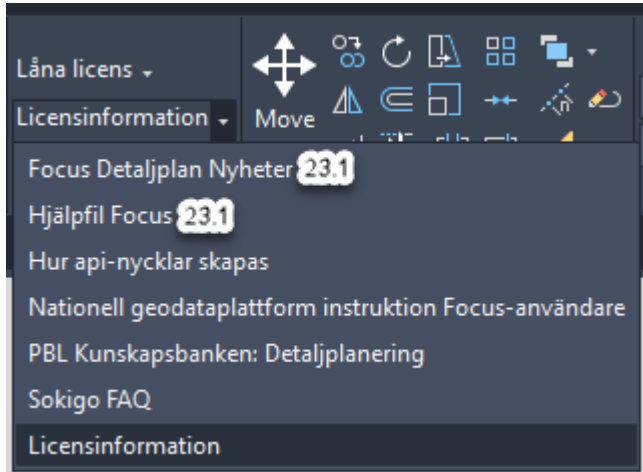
Låna licens
Licensinformation
Move

Focus Detaljplan Nyheter 23.1
Hjälpfil Focus 23.1
Hur api-nycklar skapas
Nationell geodataplattform instruktion Focus-användare
PBL Kunskapsbanken: Detaljplanering
Sokigo FAQ
Licensinformation